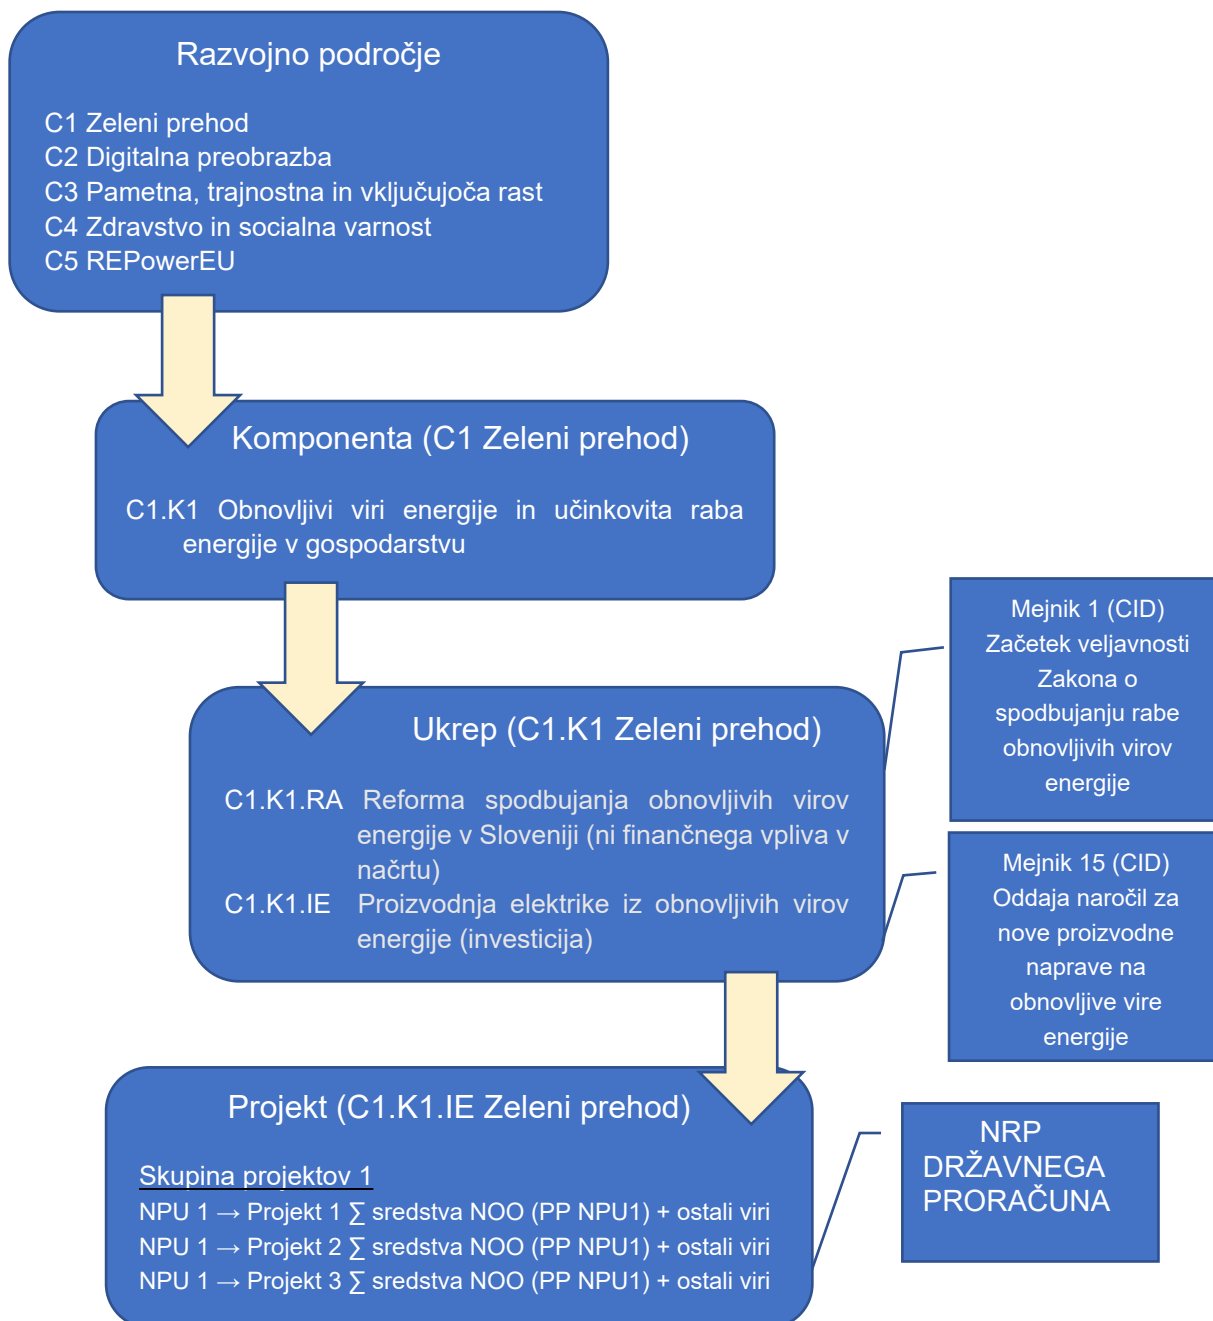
Razvojno področje

C1 Zeleni prehod
C2 Digitalna preobrazba
C3 Pametna, trajnostna in vključujoča rast
C4 Zdravstvo in socialna varnost
C5 REPowerEU

Komponenta (C1 Zeleni prehod)

C1.K1 Obnovljivi viri energije in učinkovita raba energije v gospodarstvu

Ukrep (C1.K1 Zeleni prehod)

C1.K1.RA Reforma spodbujanja obnovljivih virov energije v Sloveniji (ni finančnega vpliva v načrtu)
C1.K1.IE Proizvodnja elektrike iz obnovljivih virov energije (investicija)

Mejnik 1 (CID)
Začetek veljavnosti Zakona o spodbujanju rabe obnovljivih virov energije

Mejnik 15 (CID)
Oddaja naročil za nove proizvodne naprave na obnovljive vire energije

Projekt (C1.K1.IE Zeleni prehod)

Skupina projektov 1
NPU 1 → Projekt 1 ∑ sredstva NOO (PP NPU1) + ostali viri
NPU 1 → Projekt 2 ∑ sredstva NOO (PP NPU1) + ostali viri
NPU 1 → Projekt 3 ∑ sredstva NOO (PP NPU1) + ostali viri

NRP DRŽAVNEGA PRORAČUNA